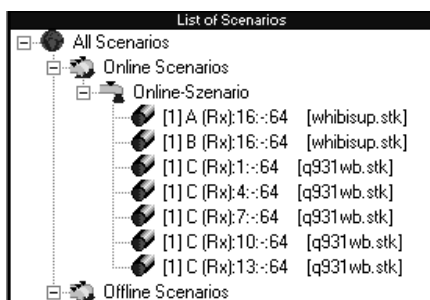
List of Scenarios

All Scenarios

Online Scenarios

Online-Szenario

[1] A (Rx):16:-:64 [whibisup.stk]

[1] B (Rx):16:-:64 [whibisup.stk]

[1] C (Rx):1:-:64 [q931wb.stk]

[1] C (Rx):4:-:64 [q931wb.stk]

[1] C (Rx):7:-:64 [q931wb.stk]

[1] C (Rx):10:-:64 [q931wb.stk]

[1] C (Rx):13:-:64 [q931wb.stk]

Offline Scenarios